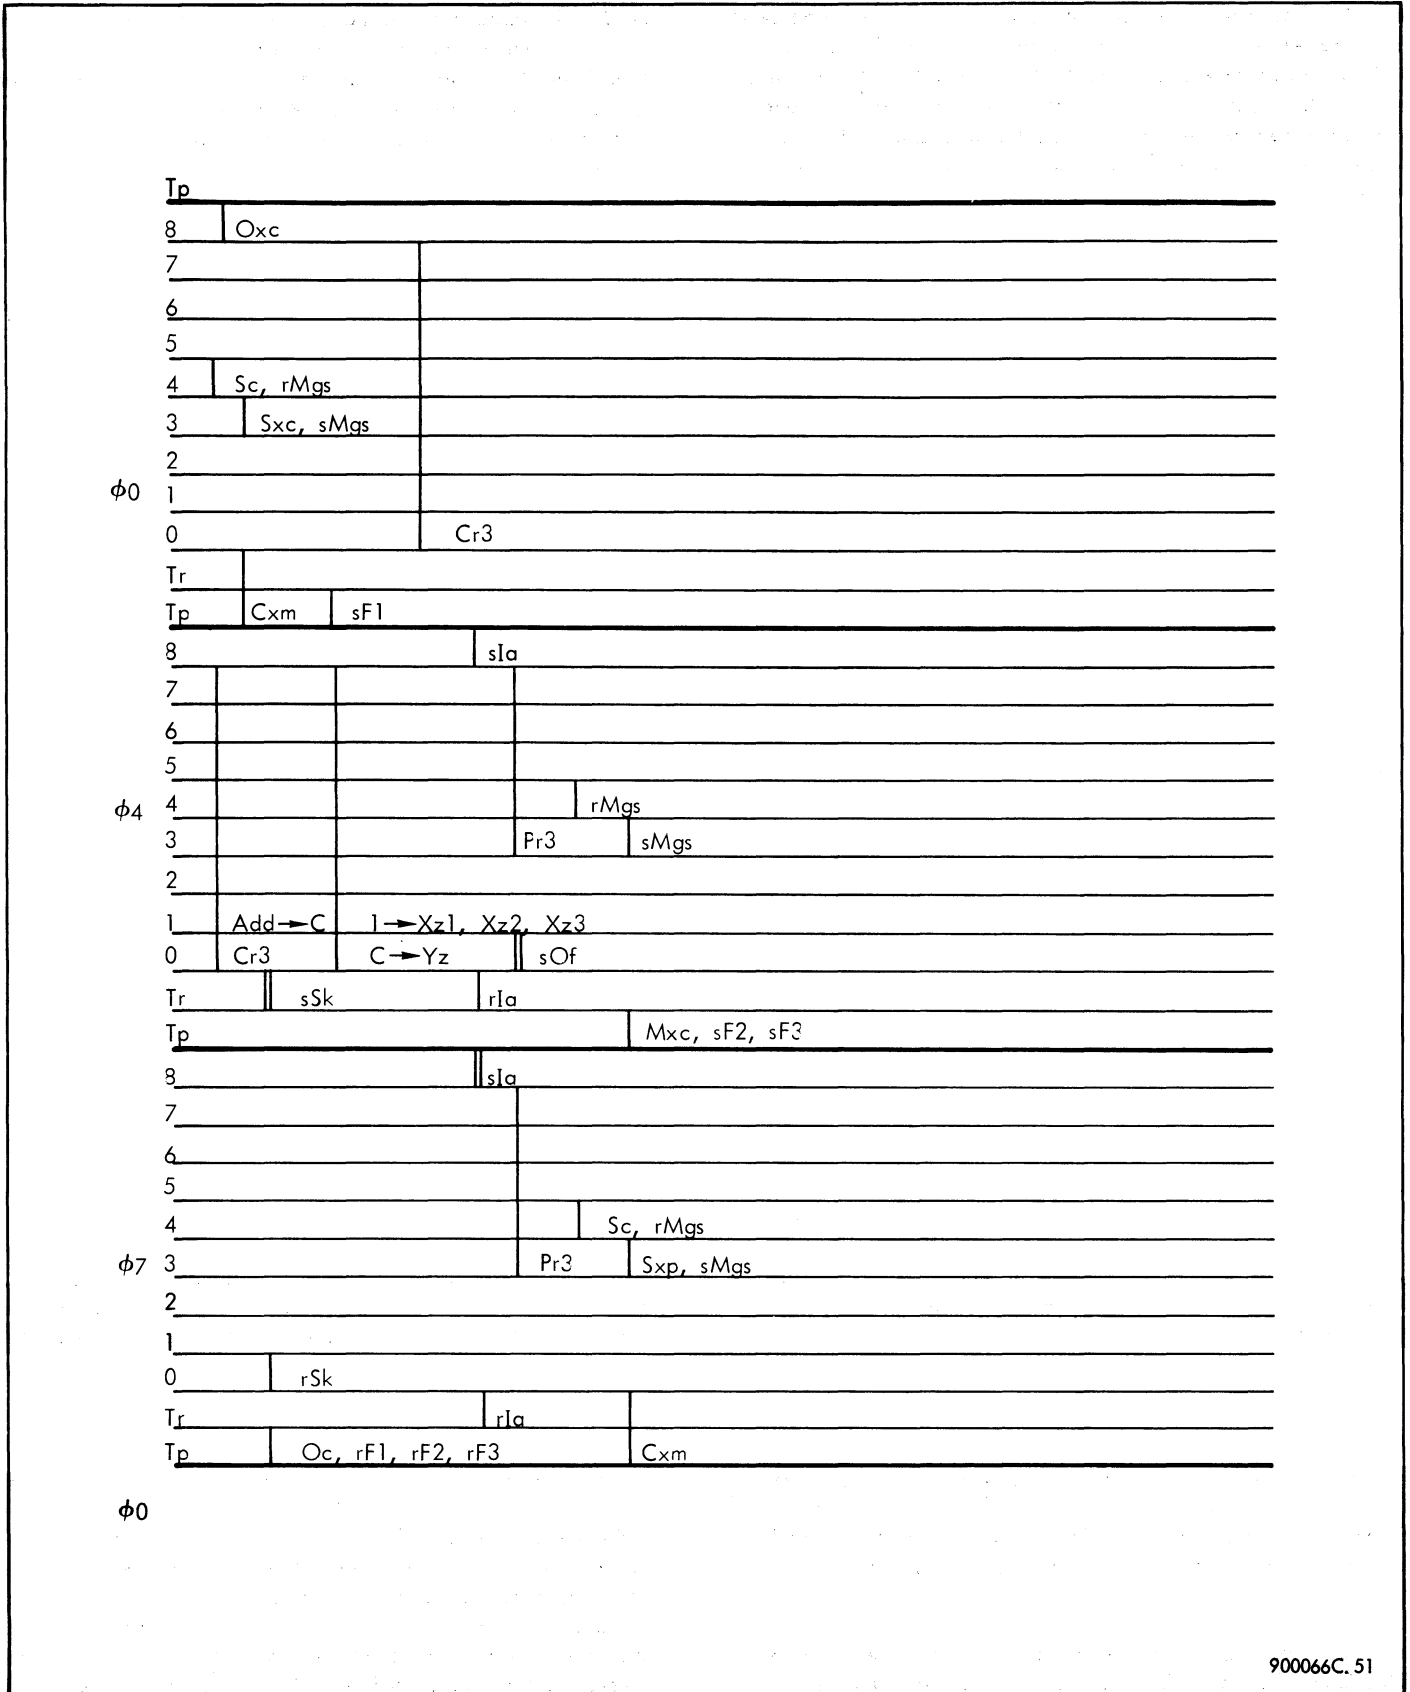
Tp
8 Oxc
7
6
5
4 Sc, rMgs
3 Sxc, sMgs
2
$\phi$0 1
0 Cr3
Tr
Tp Cxm sF1
8 sIa
7
6
5
$\phi$4 4 rMgs
3 Pr3 sMgs
2
1 Add→C 1→Xz1, Xz2, Xz3
0 Cr3 C→Yz sOf
Tr sSk rIa
Tp Mxc, sF2, sF3
8 sIa
7
6
5
4 Sc, rMgs
$\phi$7 3 Pr3 Sxp, sMgs
2
1
0 rSk
Tr rIa
Tp Oc, rF1, rF2, rF3 Cxm

$\phi$0

900066C. 51